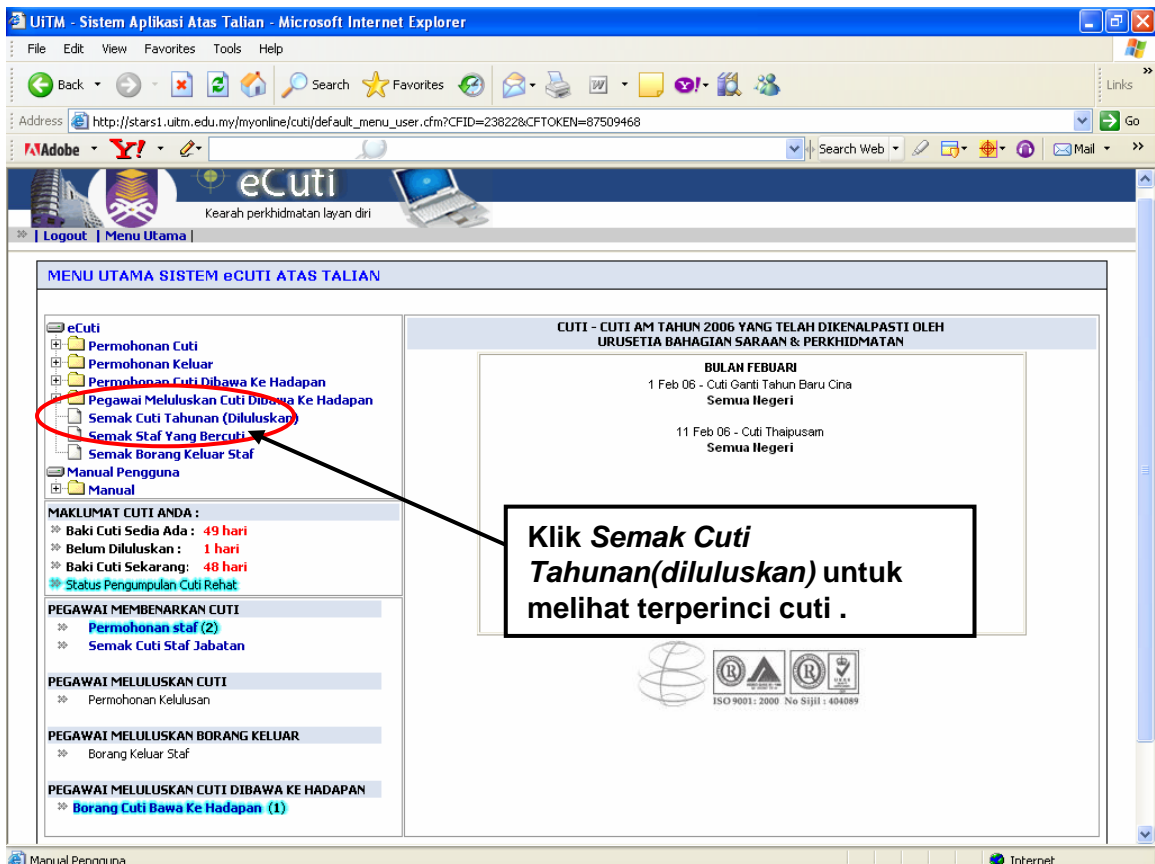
UiTM - Sistem Aplikasi Atas Talian - Microsoft Internet Explorer

File Edit View Favorites Tools Help

Back Search Favorites Links

Address http://stars1.uitm.edu.my/myonline/cuti/default_menu_user.cfm?CFID=23822&CFTOKEN=87509468 Go

Adobe Search Web Mail

eCuti
Kearah perkhidmatan layan diri

| Logout | Menu Utama |

MENU UTAMA SISTEM eCUTI ATAS TALIAN

eCuti
Permohonan Cuti
Permohonan Keluar
Permohonan Cuti Dibawa Ke Hadapan
Pegawai Meluluskan Cuti Dibawa Ke Hadapan
Semak Cuti Tahunan (Diluluskan)
Semak Staf Yang Bercuti
Semak Borang Keluar Staf
Manual Pengguna
Manual

MAKLUMAT CUTI ANDA :
Baki Cuti Sedia Ada : 49 hari
Belum Diluluskan : 1 hari
Baki Cuti Sekarang: 48 hari
Status Pengumpulan Cuti Rehat

PEGAWAI MEMBENARKAN CUTI
Permohonan staf (2)
Semak Cuti Staf Jabatan

PEGAWAI MELULUSKAN CUTI
Permohonan Kelulusan

PEGAWAI MELULUSKAN BORANG KELUAR
Borang Keluar Staf

PEGAWAI MELULUSKAN CUTI DIBAWA KE HADAPAN
Borang Cuti Bawa Ke Hadapan (1)

CUTI - CUTI AM TAHUN 2006 YANG TELAH DIKENALPASTI OLEH URUSETIA BAHAGIAN SARAAN & PERKHIDMATAN

BULAN FEBUARI
1 Feb 06 - Cuti Ganti Tahun Baru Cina
Semua Negeri

11 Feb 06 - Cuti Thaipusam
Semua Negeri

Klik *Semak Cuti Tahunan(diluluskan)* untuk melihat terperinci cuti .

ISO 9001: 2000 No Sijil : 404089

Manual Pengguna
Internet